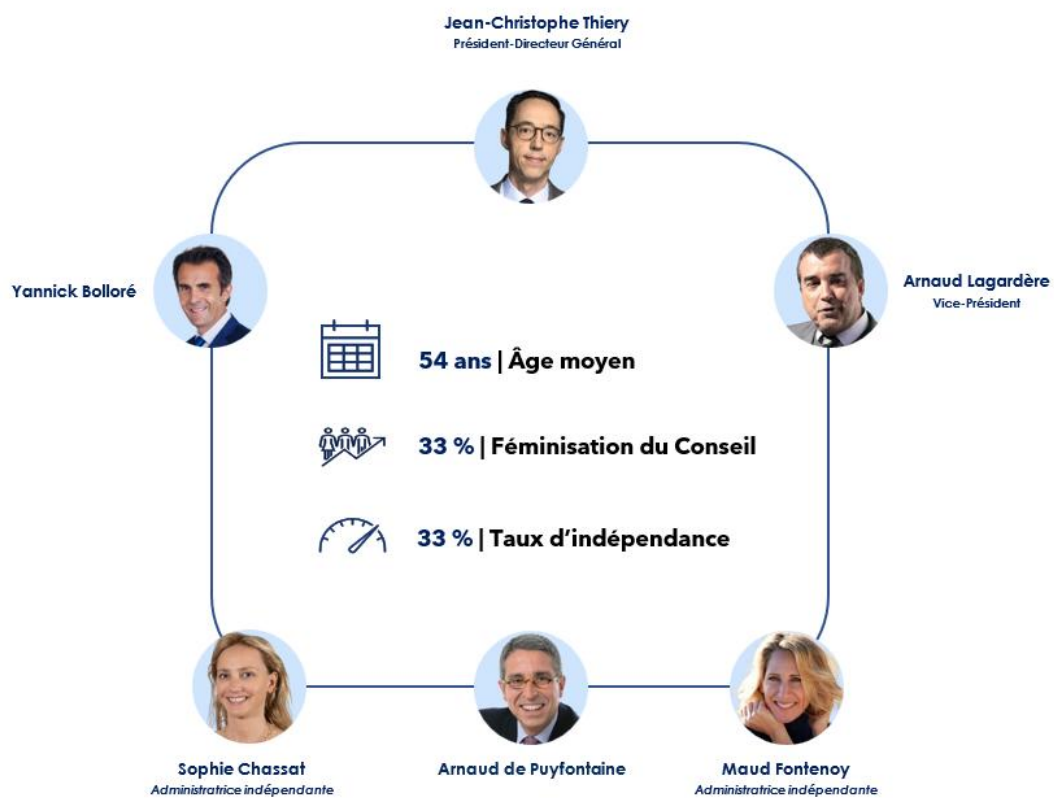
Jean-Christophe Thiery
Président-Directeur Général

Yannick Bolloré

Arnaud Lagardère
Vice-Président

54 ans | Âge moyen

33 % | Féminisation du Conseil

33 % | Taux d'indépendance

Sophie Chassat
Administratrice indépendante

Arnaud de Puyfontaine

Maud Fontenoy
Administratrice indépendante